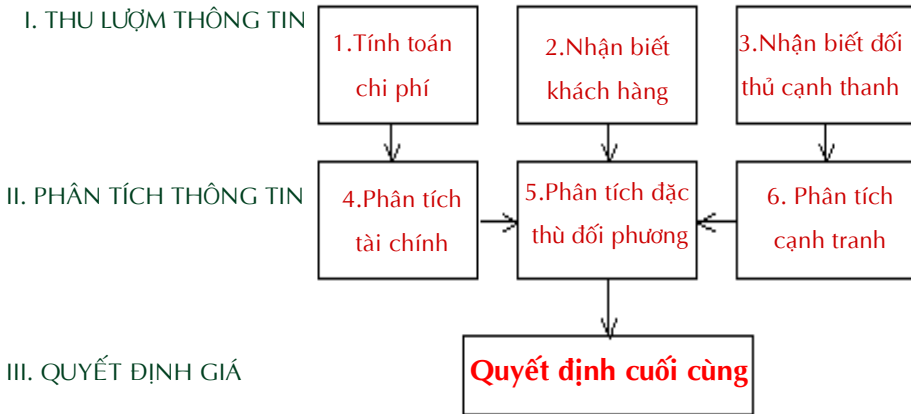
I. THU LƯỢM THÔNG TIN

1.Tính toán chi phí

2.Nhận biết khách hàng

3.Nhận biết đối thủ cạnh thanh

II. PHÂN TÍCH THÔNG TIN

4.Phân tích tài chính

5.Phân tích đặc thù đối phương

6. Phân tích cạnh tranh

III. QUYẾT ĐỊNH GIÁ

Quyết định cuối cùng